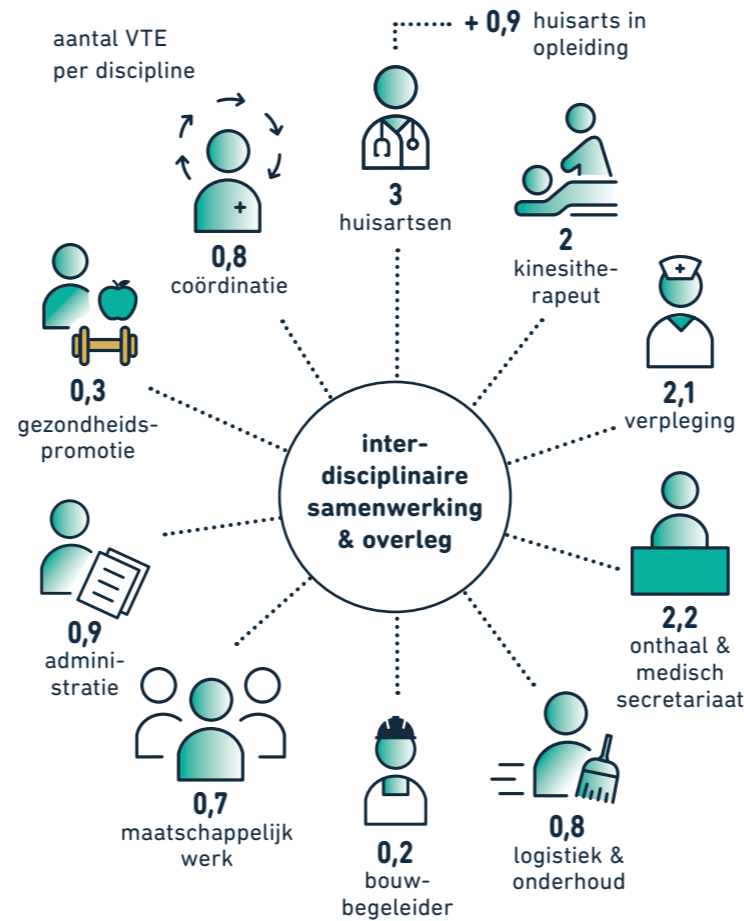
aantal VTE per discipline

+ 0,9 huisarts in opleiding

3
huisartsen

0,8
coördinatie

2
kinesitherapeut

0,3
gezondheidspromotie

2,1
verpleging

inter-disciplinaire samenwerking & overleg

0,9
administratie

2,2
onthaal & medisch secretariaat

0,7
maatschappelijk werk

0,2
bouwbegeleider

0,8
logistiek & onderhoud